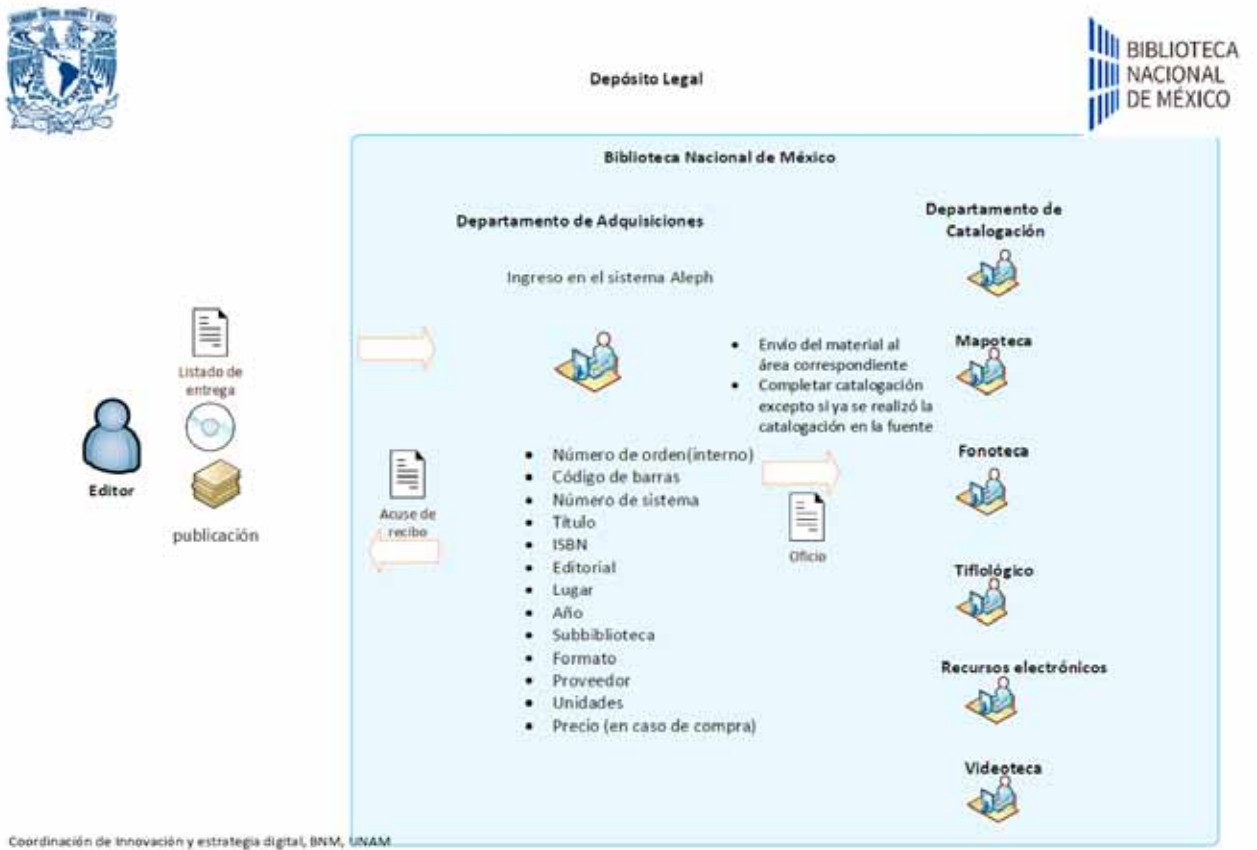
BIBLIOTECA NACIONAL DE MÉXICO

Depósito Legal

Biblioteca Nacional de México

Departamento de Adquisiciones

Ingreso en el sistema Aleph

Listado de entrega

Editor

publicación

Acuse de recibo

- Número de orden(interno)
- Código de barras
- Número de sistema
- Título
- ISBN
- Editorial
- Lugar
- Año
- Subbiblioteca
- Formato
- Proveedor
- Unidades
- Precio (en caso de compra)

- Envio del material al área correspondiente
- Completar catalogación excepto si ya se realizó la catalogación en la fuente

Oficio

Departamento de Catalogación

Mapoteca

Fonoteca

Tiflológico

Recursos electrónicos

Videoteca

Coordinación de Innovación y estrategia digital, BNM, UNAM